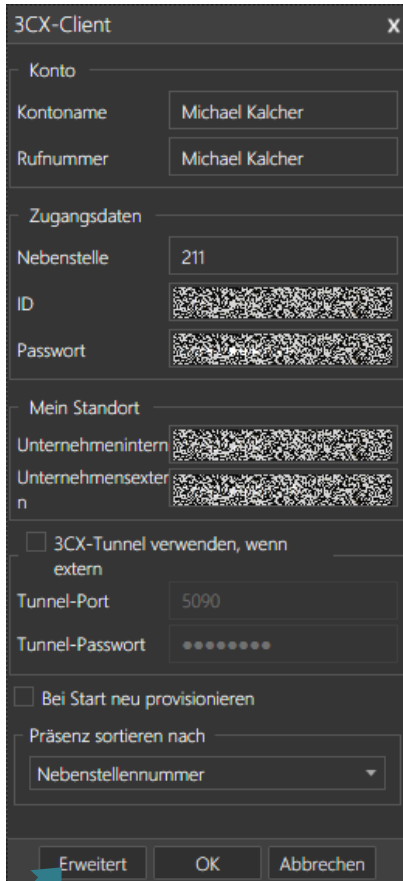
3CX-Client x

Konto

Kontoname Michael Kalcher

Rufnummer Michael Kalcher

Zugangsdaten

Nebenstelle 211

ID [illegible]

Passwort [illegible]

Mein Standort

Unternehmenintern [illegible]

Unternehmensextern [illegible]

3CX-Tunnel verwenden, wenn extern

Tunnel-Port 5090

Tunnel-Passwort ••••••••

Bei Start neu provisionieren

Präsenz sortieren nach

Nebenstellennummer

Erweitert OK Abbrechen